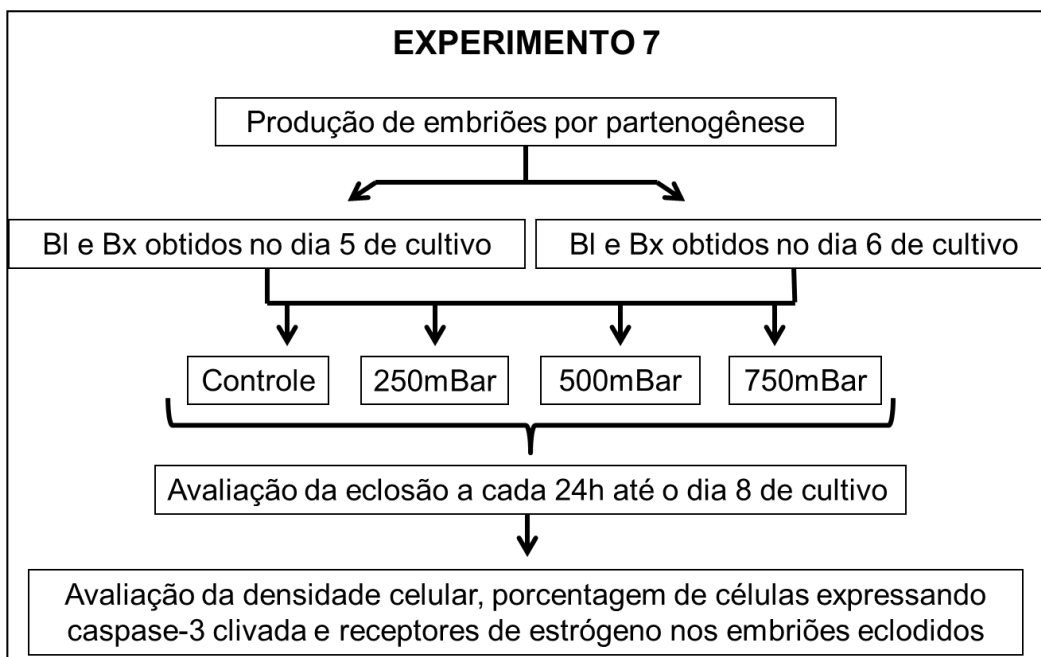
EXPERIMENTO 7

Produção de embriões por partenogênese

Bl e Bx obtidos no dia 5 de cultivo

Bl e Bx obtidos no dia 6 de cultivo

Controle

250mBar

500mBar

750mBar

Avaliação da eclosão a cada 24h até o dia 8 de cultivo

Avaliação da densidade celular, porcentagem de células expressando caspase-3 clivada e receptores de estrógeno nos embriões eclodidos